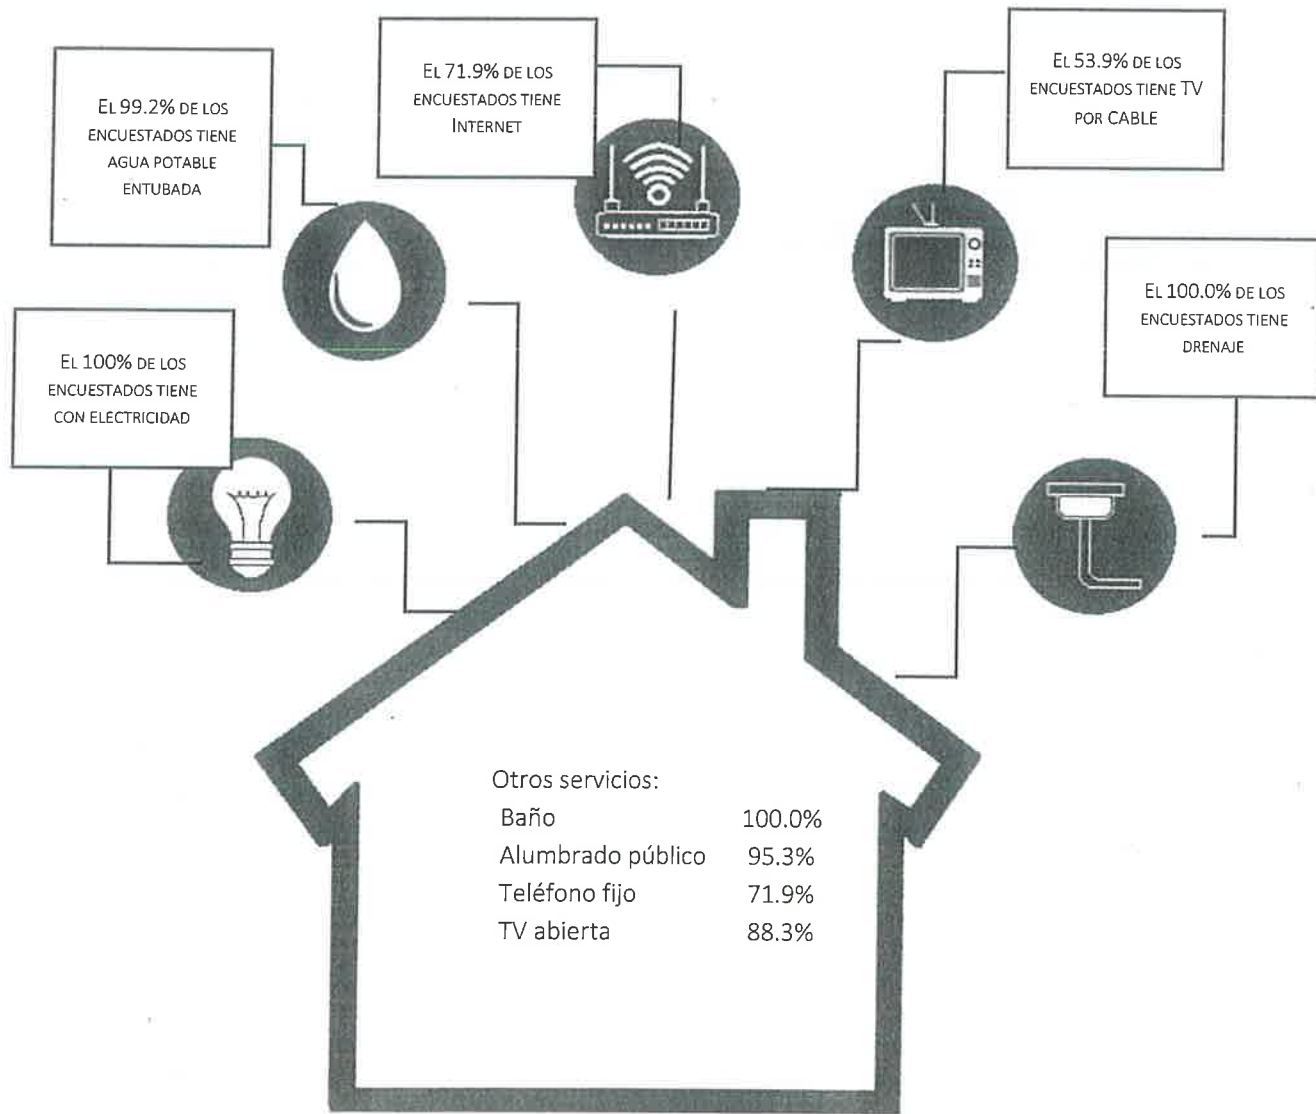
El 99.2% de los encuestados tiene agua potable entubada

El 71.9% de los encuestados tiene Internet

El 53.9% de los encuestados tiene TV por CABLE

El 100.0% de los encuestados tiene drenaje

El 100% de los encuestados tiene con electricidad

Otros servicios:

| | |
|---|---|
| Baño | 100.0% |
| Alumbrado público | 95.3% |
| Teléfono fijo | 71.9% |
| TV abierta | 88.3% |